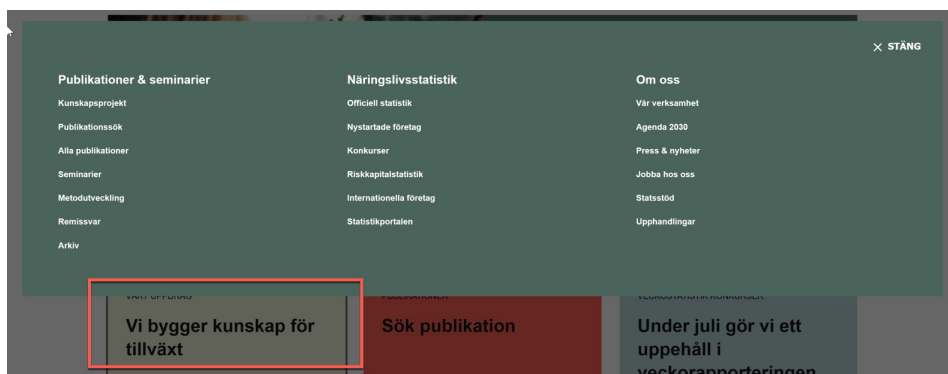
× STÄNG

Publikationer & seminarier
Kunskapsprojekt
Publikationssök
Alla publikationer
Seminarier
Metodutveckling
Remissvar
Arkiv

Näringslivsstatistik
Officiell statistik
Nystartade företag
Konkurser
Riskkapitalstatistik
Internationella företag
Statistikportalen

Om oss
Vår verksamhet
Agenda 2030
Press & nyheter
Jobba hos oss
Statsstöd
Upphandlingar

VÅRT UPPDRAG
Vi bygger kunskap för tillväxt

PUBLIKATIONER
Sök publikation

VECKOSTATISTIK KONKURSER
Under juli gör vi ett uppehåll i veckorapporteringen